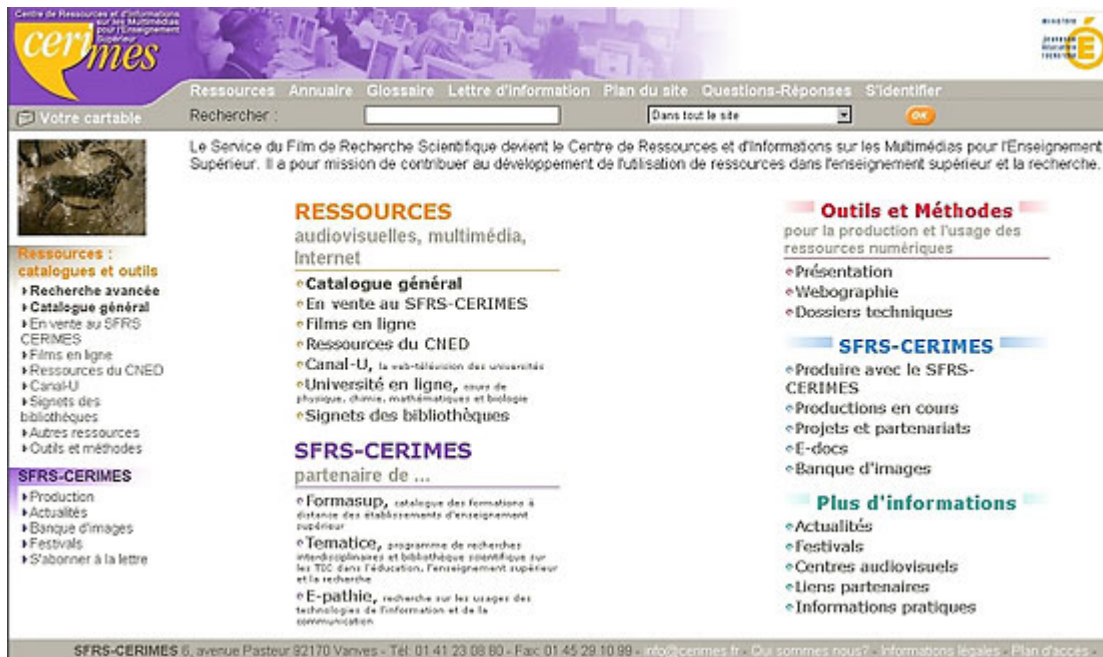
Centre de Ressources et d'Informations sur les Multimédias pour l'Enseignement Supérieur

cerimes

MINISTÈRE
jeunesse éducation recherche

Ressources Annuaire Glossaire Lettre d'information Plan du site Questions-Réponses S'identifier

Votre cartable

Rechercher :

Dans tout le site

OK

Le Service du Film de Recherche Scientifique devient le Centre de Ressources et d'Informations sur les Multimédias pour l'Enseignement Supérieur. Il a pour mission de contribuer au développement de l'utilisation de ressources dans l'enseignement supérieur et la recherche.

Ressources : catalogues et outils
Recherche avancée
Catalogue général
En vente au SFRS CERIMES
Films en ligne
Ressources du CNED
Canal-U
Signets des bibliothèques
Autres ressources
Outils et méthodes

SFRS-CERIMES
Production
Actualités
Banque d'images
Festivals
S'abonner à la lettre

RESSOURCES
audiovisuelles, multimédia, Internet
Catalogue général
En vente au SFRS-CERIMES
Films en ligne
Ressources du CNED
Canal-U, la web-télévision des universités
Université en ligne, cours de physique, chimie, mathématiques et biologie
Signets des bibliothèques

SFRS-CERIMES
partenaire de ...
Formasup, catalogue des formations à distance des établissements d'enseignement supérieur
Tematice, programme de recherches interdisciplinaires et bibliothèque scientifique sur les TIC dans l'éducation, l'enseignement supérieur et la recherche
E-pathie, recherche sur les usages des technologies de l'information et de la communication

Outils et Méthodes
pour la production et l'usage des ressources numériques
Présentation
Webographie
Dossiers techniques

SFRS-CERIMES
Produire avec le SFRS-CERIMES
Productions en cours
Projets et partenariats
E-docs
Banque d'images

Plus d'informations
Actualités
Festivals
Centres audiovisuels
Liens partenaires
Informations pratiques

SFRS-CERIMES 6, avenue Pasteur 92170 Vanves - Tél: 01 41 23 08 80 - Fax: 01 45 29 10 99 - info@cerimes.fr - Qui sommes nous? - Informations légales - Plan d'accès -